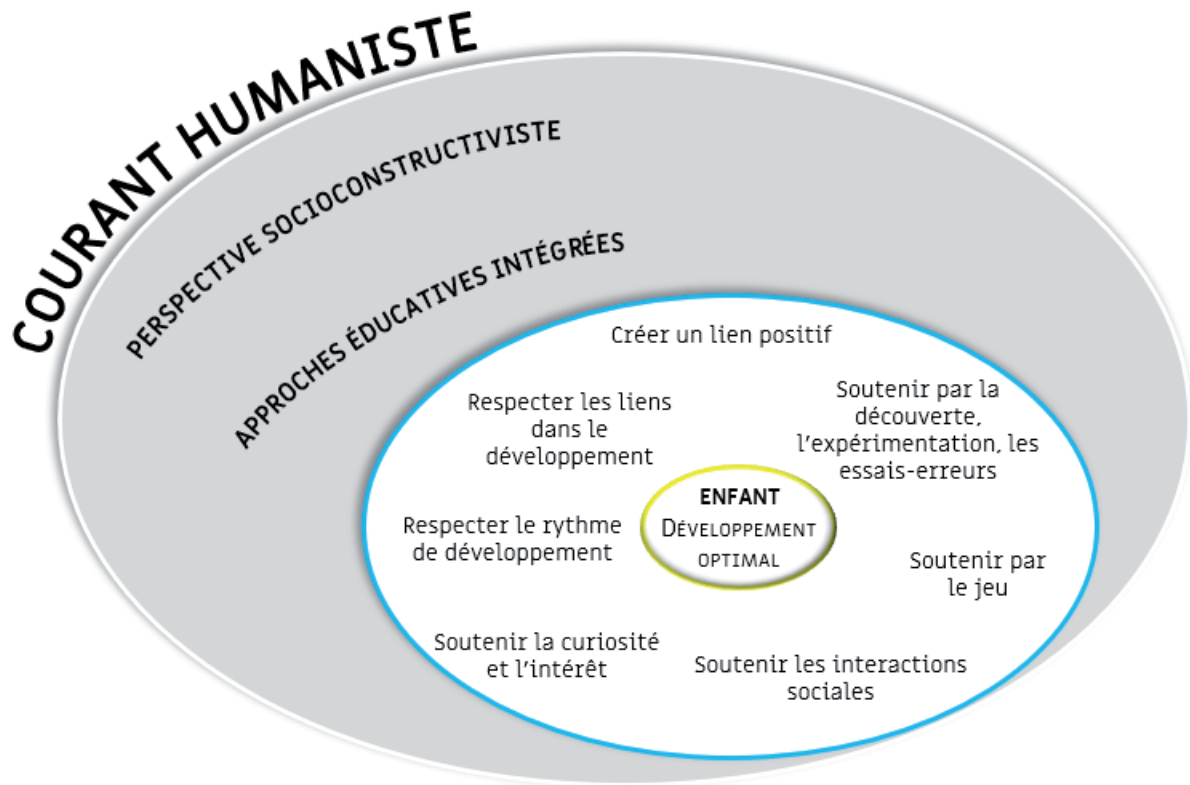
COURANT HUMANISTE

PERSPECTIVE SOCIOCONSTRUCTIVISTE

APPROCHES ÉDUCATIVES INTÉGRÉES

Créer un lien positif

Respecter les liens dans le développement

Soutenir par la découverte, l'expérimentation, les essais-erreurs

ENFANT
DÉVELOPPEMENT OPTIMAL

Respecter le rythme de développement

Soutenir par le jeu

Soutenir la curiosité et l'intérêt

Soutenir les interactions sociales